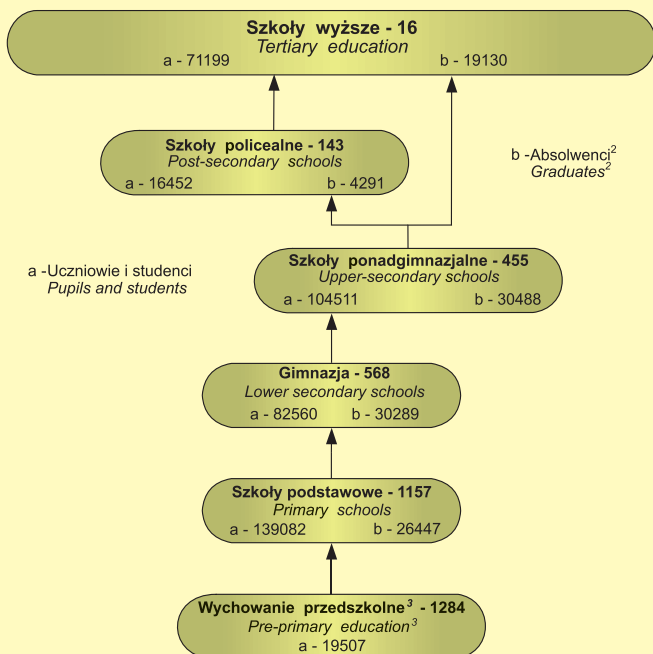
Szkoły wyższe - 16
Tertiary education
a - 71199 b - 19130

Szkoły policealne - 143
Post-secondary schools
a - 16452 b - 4291

b -Absolwenci$^{2}$
Graduates$^{2}$

a -Uczniowie i studenci
Pupils and students

Szkoły ponadgimnazjalne - 455
Upper-secondary schools
a - 104511 b - 30488

Gimnazja - 568
Lower secondary schools
a - 82560 b - 30289

Szkoły podstawowe - 1157
Primary schools
a - 139082 b - 26447

Wychowanie przedszkolne$^{3}$ - 1284
Pre-primary education$^{3}$
a - 19507